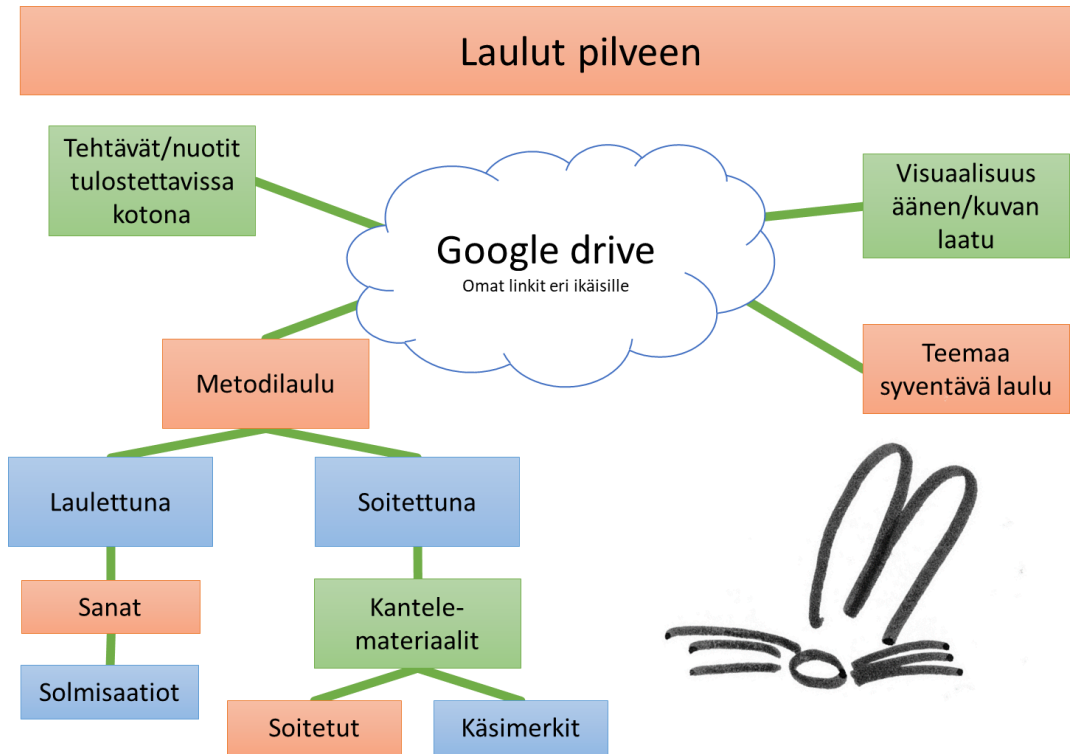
Laulut pilveen

Tehtävät/nuotit tulostettavissa kotona

Google drive
Omat linkit eri ikäisille

Visuaalisuus äänen/kuvan laatu

Metodilaulu

Teemaa syventävä laulu

Laulettuna

Soitettuna

Sanat

Kantele-materiaalit

Solmisaatiot

Soitetut

Käsimerkit